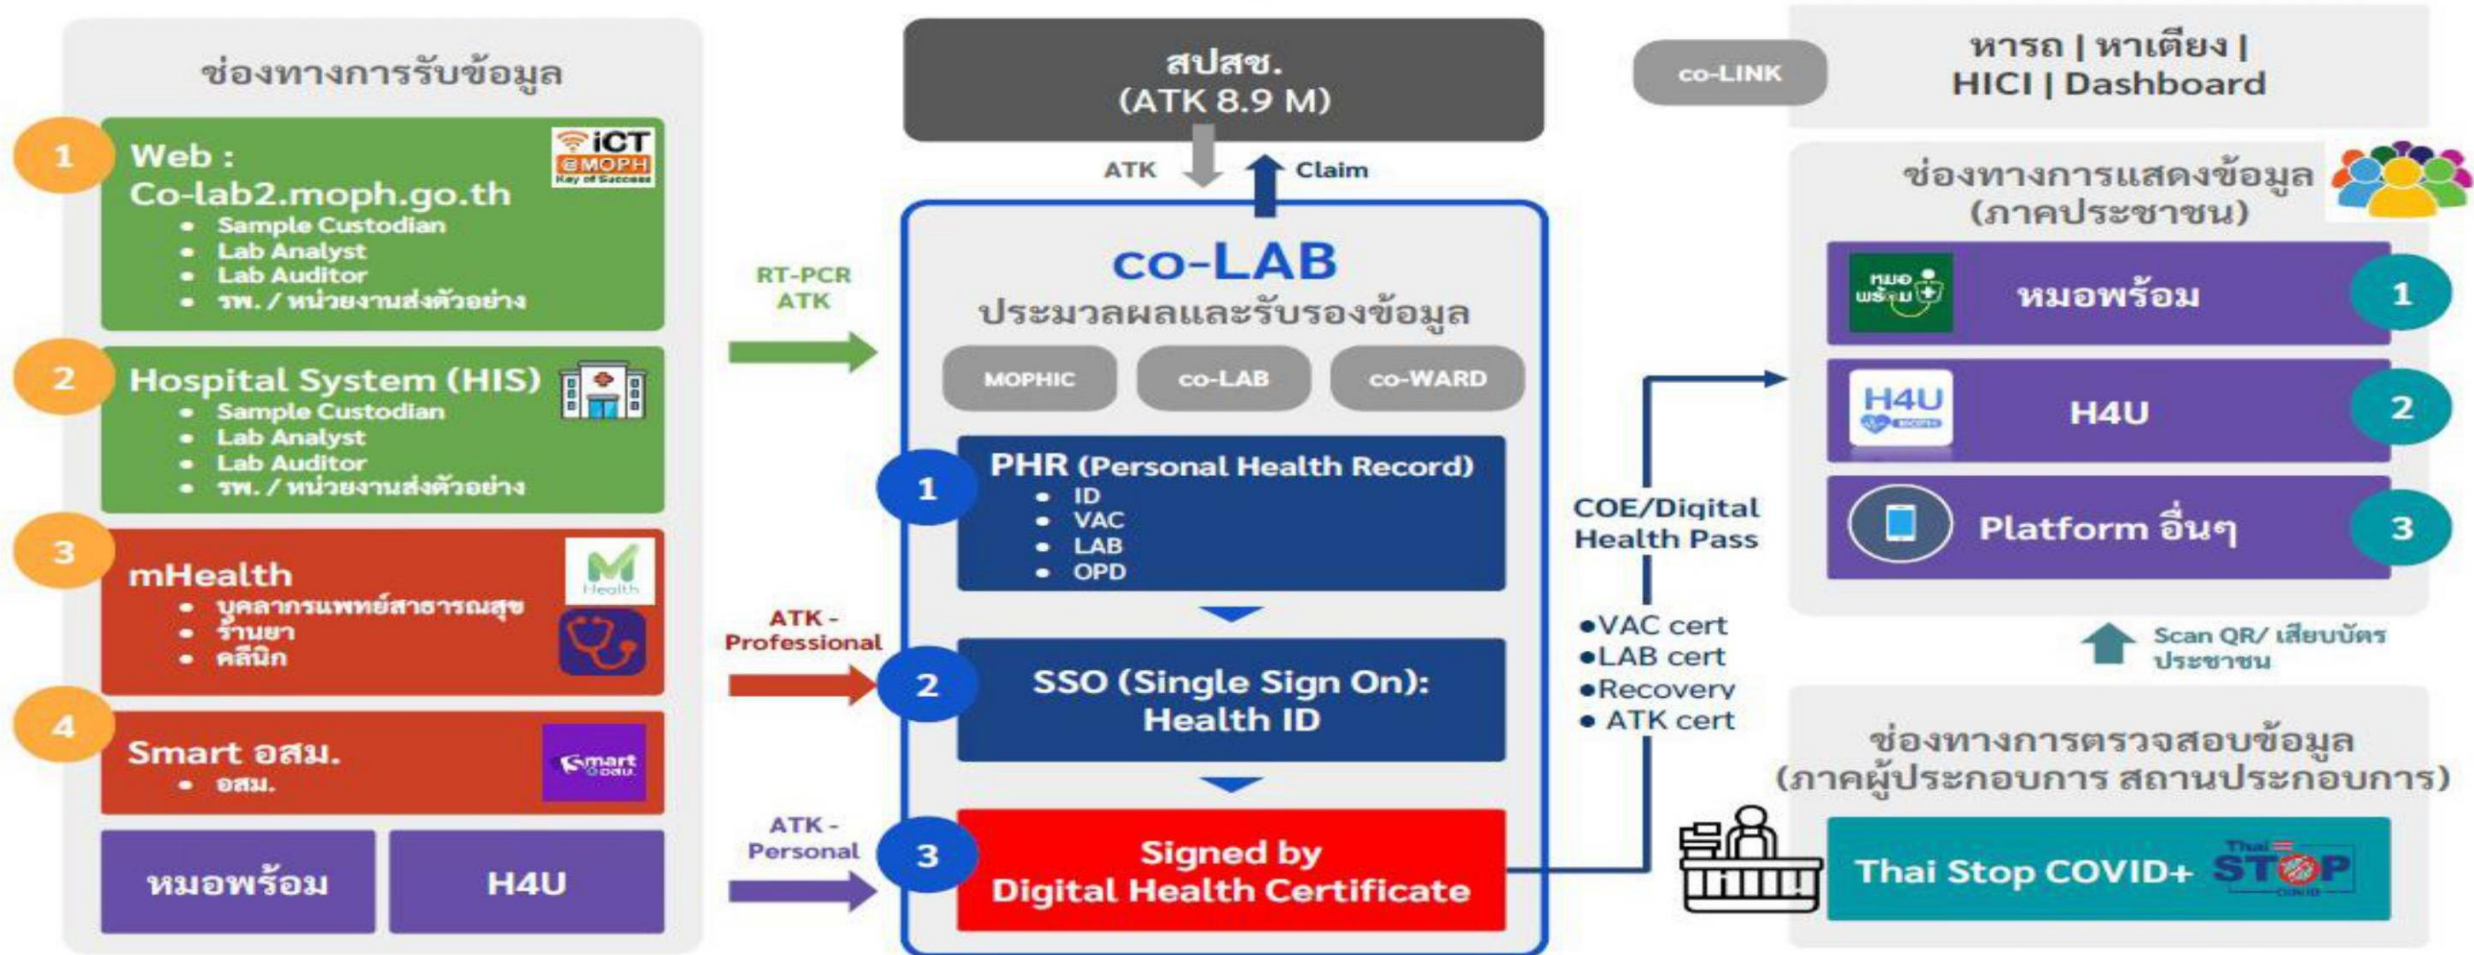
ช่องทางการรับข้อมูล

1 Web : Co-lab2.moph.go.th
iCT @MOPH Key of Success
• Sample Custodian
• Lab Analyst
• Lab Auditor
• รพ. / หน่วยงานส่งตัวอย่าง

2 Hospital System (HIS)
• Sample Custodian
• Lab Analyst
• Lab Auditor
• รพ. / หน่วยงานส่งตัวอย่าง

3 mHealth
Health
• บุคลากรแพทย์สาธารณสุข
• ร้านยา
• คลีนิก

4 Smart อสม.
Smart อสม.
• อสม.

หมอพร้อม | H4U

RT-PCR ATK

ATK - Professional

ATK - Personal

สปสช. (ATK 8.9 M)

ATK

Claim

co-LAB
ประมวลผลและรับรองข้อมูล

MOPHIC | co-LAB | co-WARD

1 PHR (Personal Health Record)
• ID
• VAC
• LAB
• OPD

2 SSO (Single Sign On): Health ID

3 Signed by Digital Health Certificate

COE/Digital Health Pass

•VAC cert
•LAB cert
•Recovery
• ATK cert

co-LINK

หารถ | หาเตียง | HICI | Dashboard

ช่องทางการแสดงข้อมูล (ภาคประชาชน)

หมอพร้อม
หมอพร้อม 1

H4U
H4U 2

Platform อื่นๆ 3

Scan QR/ เสียบบัตรประชาชน

ช่องทางการตรวจสอบข้อมูล (ภาคผู้ประกอบการ สถานประกอบการ)

Thai Stop COVID+
Thai STOP COVID